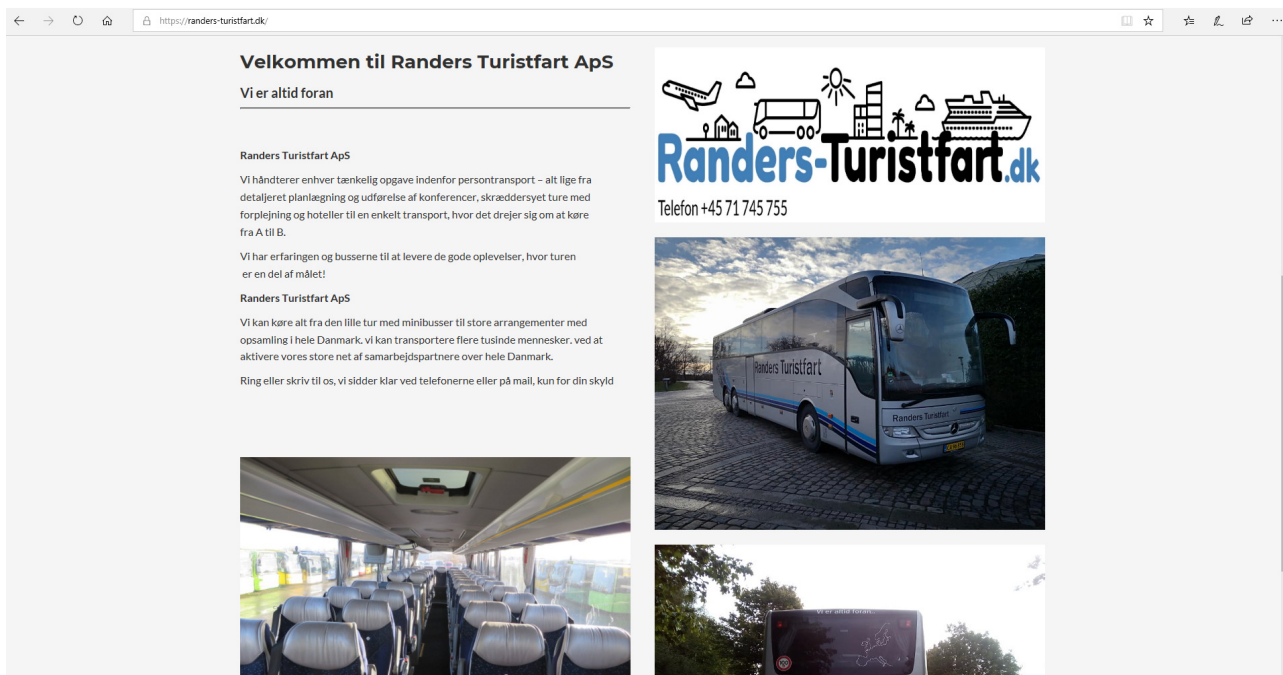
https://randers-turistfart.dk/

Velkommen til Randers Turistfart ApS

Vi er altid foran

Randers Turistfart ApS

Vi håndterer enhver tænkelig opgave indenfor persontransport – alt lige fra detaljeret planlægning og udførelse af konferencer, skræddersyet ture med forplejning og hoteller til en enkelt transport, hvor det drejer sig om at køre fra A til B.

Vi har erfaringen og busserne til at levere de gode oplevelser, hvor turen er en del af målet!

Randers Turistfart ApS

Vi kan køre alt fra den lille tur med minibusser til store arrangementer med opsamling i hele Danmark. vi kan transportere flere tusinde mennesker. ved at aktivere vores store net af samarbejdspartnere over hele Danmark.

Ring eller skriv til os, vi sidder klar ved telefonerne eller på mail, kun for din skyld

Randers-Turistfart.dk

Telefon +45 71 745 755

Randers Turistfart

Randers Turistfart

Vi er altid foran...